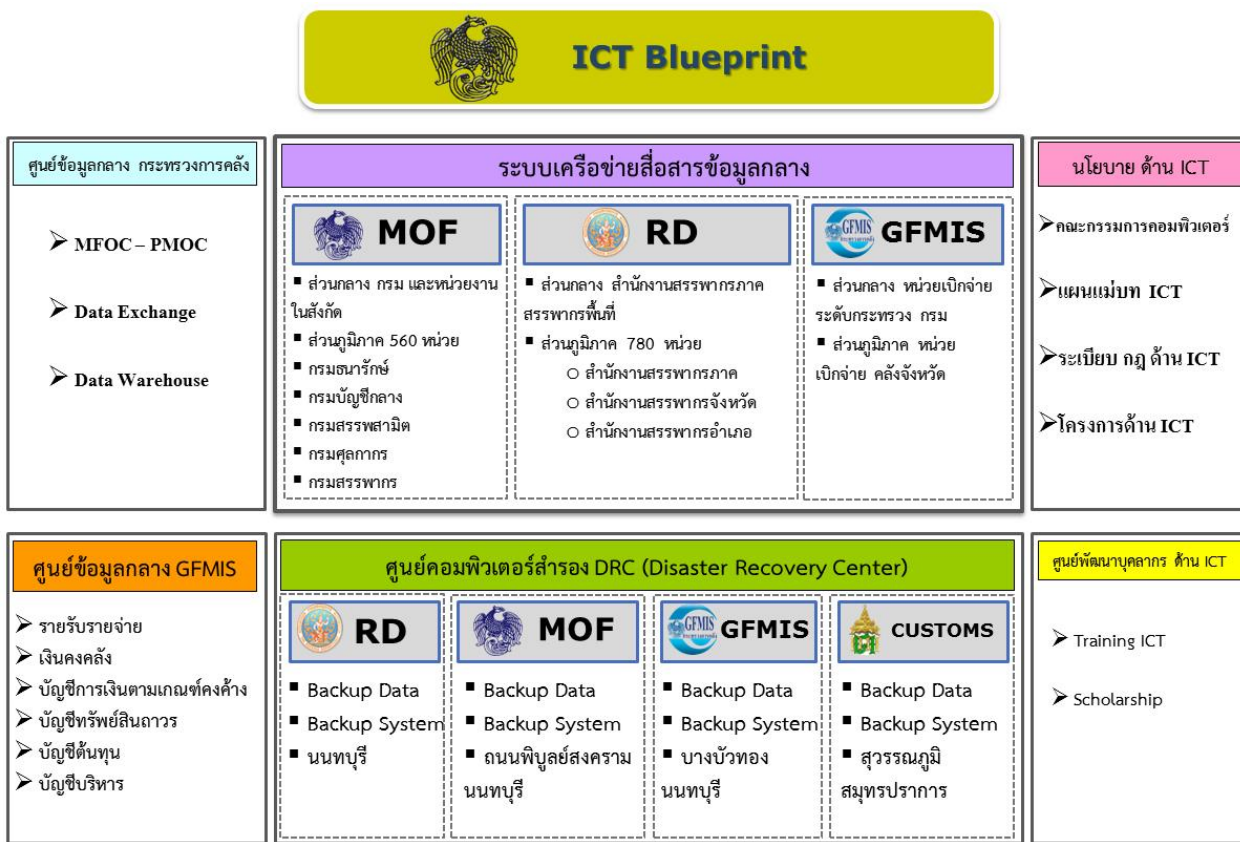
ICT Blueprint

ศูนย์ข้อมูลกลาง กระทรวงการคลัง

➢ MFOC – PMOC

➢ Data Exchange

➢ Data Warehouse

ระบบเครือข่ายสื่อสารข้อมูลกลาง

MOF

▪ ส่วนกลาง กรม และหน่วยงานในสังกัด
▪ ส่วนภูมิภาค 560 หน่วย
▪ กรมธนารักษ์
▪ กรมบัญชีกลาง
▪ กรมสรรพสามิต
▪ กรมศุลกากร
▪ กรมสรรพากร

RD

▪ ส่วนกลาง สำนักงานสรรพากรภาค สรรพากรพื้นที่
▪ ส่วนภูมิภาค 780 หน่วย
○ สำนักงานสรรพากรภาค
○ สำนักงานสรรพากรจังหวัด
○ สำนักงานสรรพากรอำเภอ

GFMIS GFMIS

▪ ส่วนกลาง หน่วยเบิกจ่าย ระดับกระทรวง กรม
▪ ส่วนภูมิภาค หน่วยเบิกจ่าย คลังจังหวัด

นโยบาย ด้าน ICT

➢คณะกรรมการคอมพิวเตอร์

➢แผนแม่บท ICT

➢ระเบียบ กฎ ด้าน ICT

➢โครงการด้าน ICT

ศูนย์ข้อมูลกลาง GFMIS

➢ รายรับรายจ่าย
➢ เงินคงคลัง
➢ บัญชีการเงินตามเกณฑ์คงค้าง
➢ บัญชีทรัพย์สินถาวร
➢ บัญชีต้นทุน
➢ บัญชีบริหาร

ศูนย์คอมพิวเตอร์สำรอง DRC (Disaster Recovery Center)

RD

▪ Backup Data
▪ Backup System
▪ นนทบุรี

MOF

▪ Backup Data
▪ Backup System
▪ ถนนพิบูลย์สงคราม นนทบุรี

GFMIS GFMIS

▪ Backup Data
▪ Backup System
▪ บางบัวทอง นนทบุรี

CUSTOMS

▪ Backup Data
▪ Backup System
▪ สุวรรณภูมิ สมุทรปราการ

ศูนย์พัฒนาบุคลากร ด้าน ICT

➢ Training ICT

➢ Scholarship